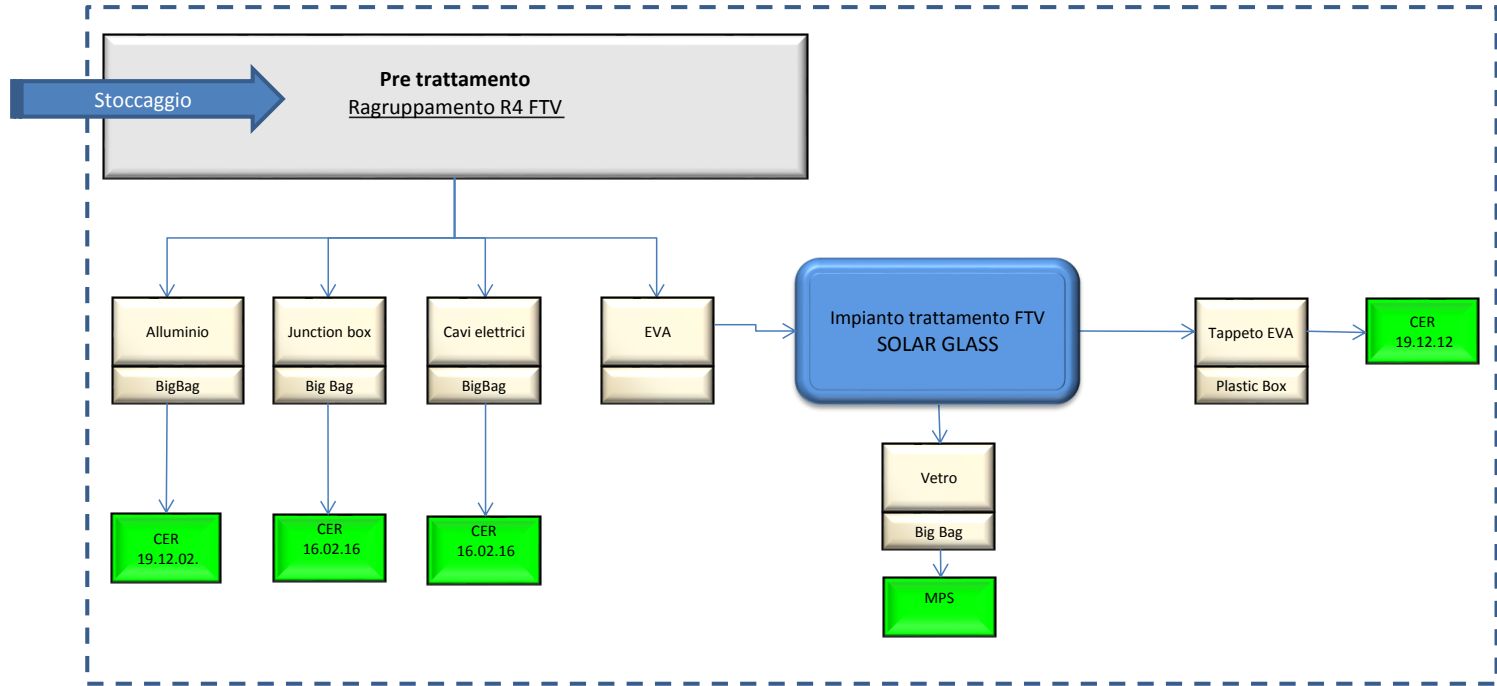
Stoccaggio

**Pre trattamento**
Ragruppamento R4 FTV

Alluminio
BigBag
CER
19.12.02.

Junction box
Big Bag
CER
16.02.16

Cavi elettrici
BigBag
CER
16.02.16

EVA

Impianto trattamento FTV
SOLAR GLASS

Vetro
Big Bag
MPS

Tappeto EVA
Plastic Box
CER
19.12.12